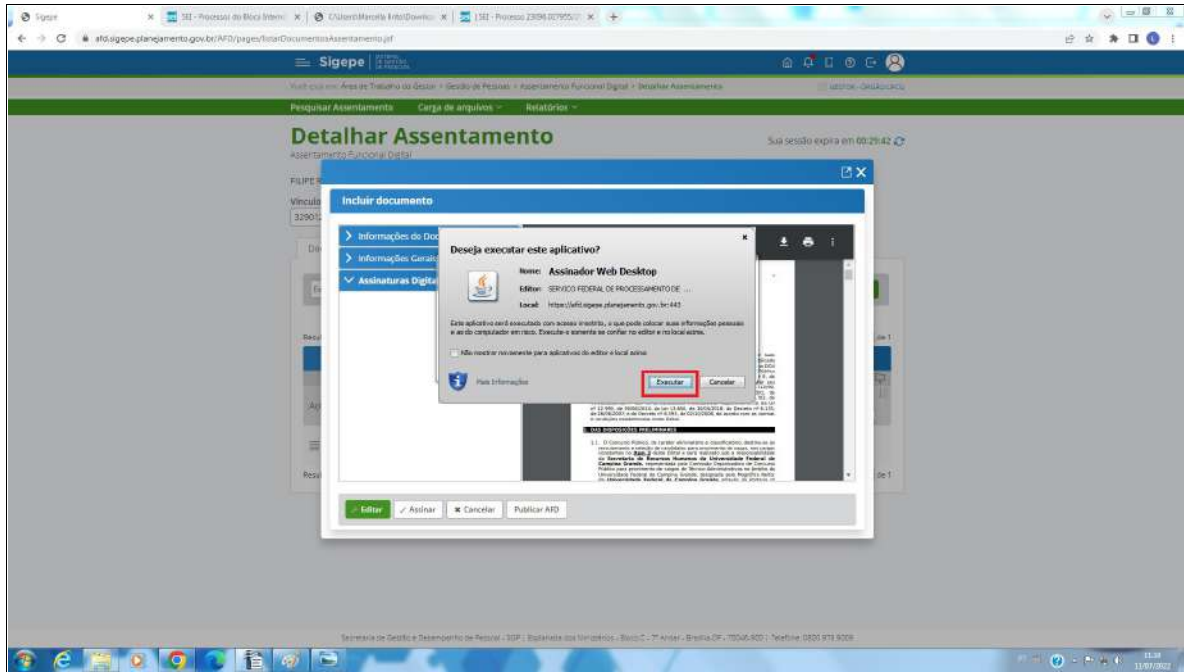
Sigepe
SEI - Processo do Bloco Interno
C:/Users/Marcelo Fotos/Downlo
SEI - Processo 23096.007955/
afd.sigepe.planejamento.gov.br/AFD/pages/listarDocumentosAssentamento.jsf

Sigepe

Você está em: Área de Trabalho do Gestor > Gestão de Pessoas > Assentamento Funcional Digital > Detalhar Assentamento

Pesquisar Assentamento   Carga de arquivos   Relatórios

Detalhar Assentamento
Assentamento Funcional Digital

Sua sessão expira em 00:29:42

FILIPE
Vínculo
32901

Incluir documento

Informações do Doc
Informações Gerais
Assinaturas Digita

Deseja executar este aplicativo?

Nome: Assinador Web Desktop
Editor: SERVICO FEDERAL DE PROCESSAMENTO DE ...
Local: https://afd.sigepe.planejamento.gov.br:443

Este aplicativo será executado com acesso irrestrito, o que pode colocar suas informações pessoais e seu computador em risco. Execute-o somente se confiar no editor e no local acima.

Não mostrar novamente para aplicativos do editor e local acima

Mais Informações

Executar   Cancelar

1. DAS DISPOSIÇÕES PRELIMINARES

Editar   Assinar   Cancelar   Publicar AFD

Secretaria de Gestão e Desempenho de Pessoal - SGP | Esplanada dos Ministérios - Bloco C - 7º Andar - Brasília-DF - 70046-900 | Telefone: 0800 978 9009

11:18
11/07/2022